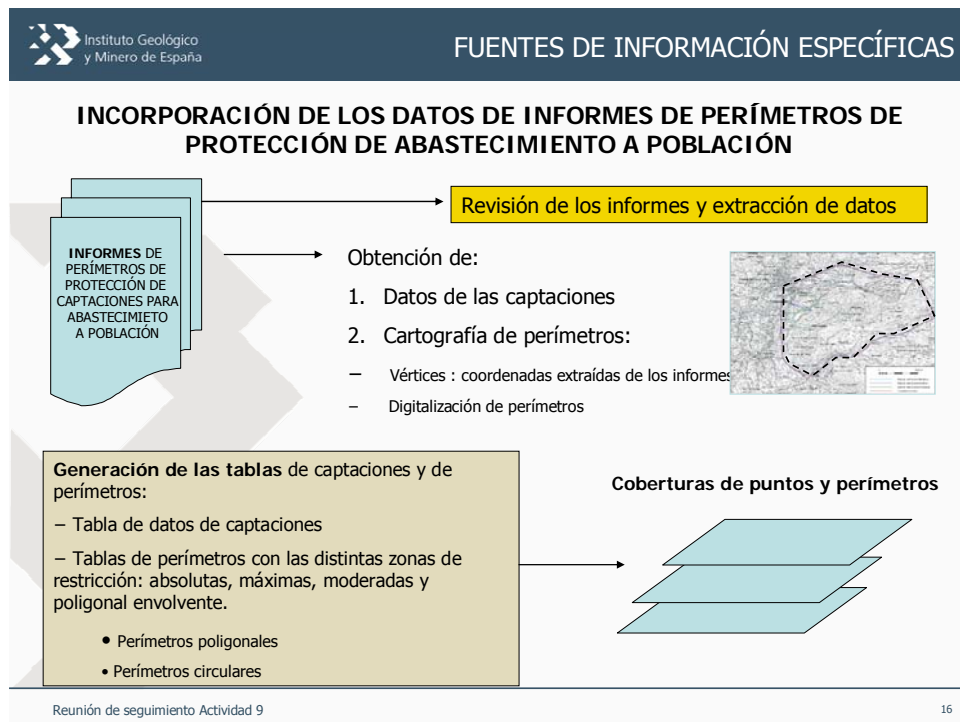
Instituto Geológico y Minero de España

FUENTES DE INFORMACIÓN ESPECÍFICAS

INCORPORACIÓN DE LOS DATOS DE INFORMES DE PERÍMETROS DE PROTECCIÓN DE ABASTECIMIENTO A POBLACIÓN

INFORMES DE PERÍMETROS DE PROTECCIÓN DE CAPTACIONES PARA ABASTECIMIETO A POBLACIÓN

Revisión de los informes y extracción de datos

Obtención de:

1. Datos de las captaciones

2. Cartografía de perímetros:

– Vértices : coordenadas extraídas de los informes

– Digitalización de perímetros

Generación de las tablas de captaciones y de perímetros:

– Tabla de datos de captaciones

– Tablas de perímetros con las distintas zonas de restricción: absolutas, máximas, moderadas y poligonal envolvente.

• Perímetros poligonales

• Perímetros circulares

Coberturas de puntos y perímetros

Reunión de seguimiento Actividad 9

16